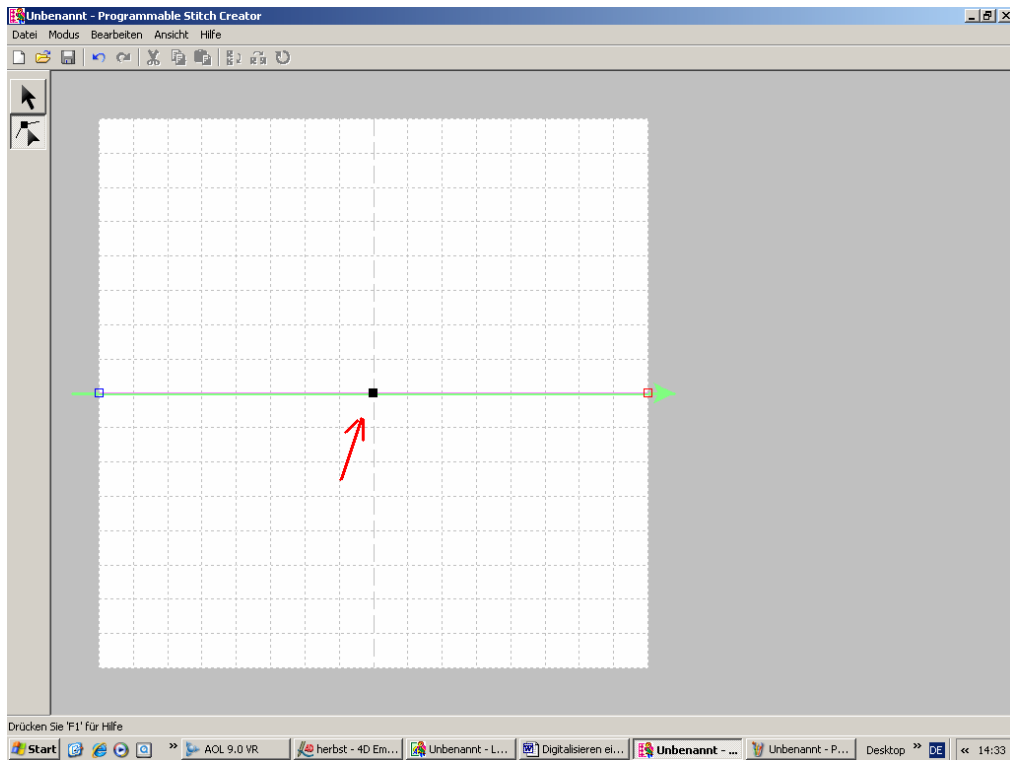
Unbenannt - Programmable Stitch Creator

Datei Modus Bearbeiten Ansicht Hilfe

Drücken Sie 'F1' für Hilfe

Start | AOL 9.0 VR | herbst - 4D Em... | Unbenannt - L... | Digitalisieren ei... | Unbenannt - ... | Unbenannt - P... | Desktop | DE | 14:33